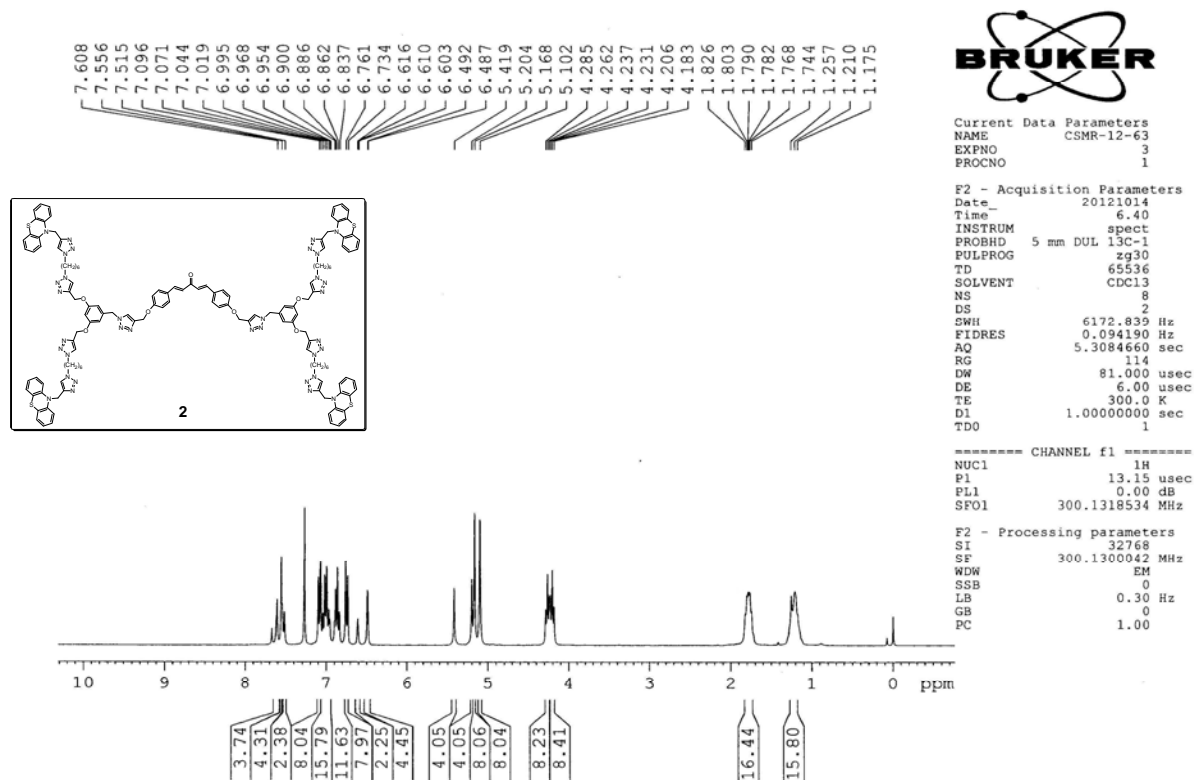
7.608
7.556
7.515
7.096
7.071
7.044
7.019
6.995
6.968
6.954
6.900
6.886
6.862
6.837
6.761
6.734
6.616
6.610
6.603
6.492
6.487
5.419
5.204
5.168
5.102
4.285
4.262
4.237
4.231
4.206
4.183
1.826
1.803
1.790
1.782
1.768
1.744
1.257
1.210
1.175

BRUKER

Current Data Parameters
NAME CSMR-12-63
EXPNO 3
PROCNO 1

F2 - Acquisition Parameters
Date_ 20121014
Time 6.40
INSTRUM spect
PROBHD 5 mm DUL 13C-1
PULPROG zg30
TD 65536
SOLVENT CDCl3
NS 8
DS 2
SWH 6172.839 Hz
FIDRES 0.094190 Hz
AQ 5.3084660 sec
RG 114
DW 81.000 usec
DE 6.00 usec
TE 300.0 K
D1 1.00000000 sec
TD0 1

======== CHANNEL f1 ========
NUC1 1H
P1 13.15 usec
PL1 0.00 dB
SFO1 300.1318534 MHz

F2 - Processing parameters
SI 32768
SF 300.1300042 MHz
WDW EM
SSB 0
LB 0.30 Hz
GB 0
PC 1.00

S N N N N $(CH_2)_6$ O O O

2

10 9 8 7 6 5 4 3 2 1 0 ppm

3.74
4.31
2.38
8.04
15.79
11.63
7.97
2.25
4.45
4.05
4.05
8.06
8.04
8.23
8.41
16.44
15.80